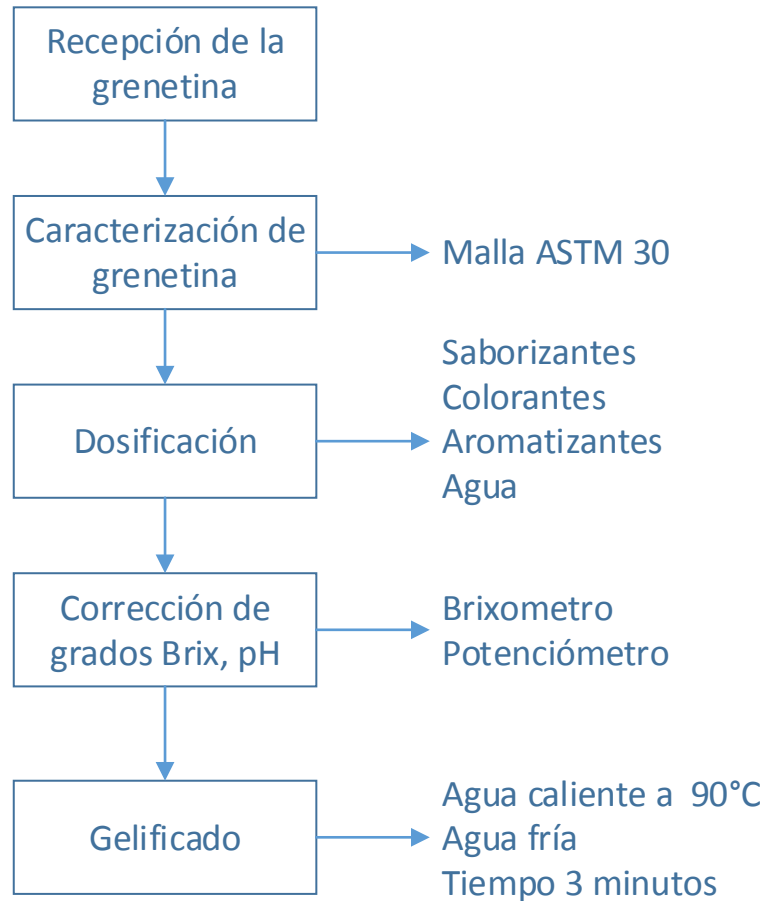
Recepción de la grenetina

Caracterización de grenetina

Malla ASTM 30

Dosificación

Saborizantes
Colorantes
Aromatizantes
Agua

Corrección de grados Brix, pH

Brixometro
Potenciómetro

Gelificado

Agua caliente a 90°C
Agua fría
Tiempo 3 minutos